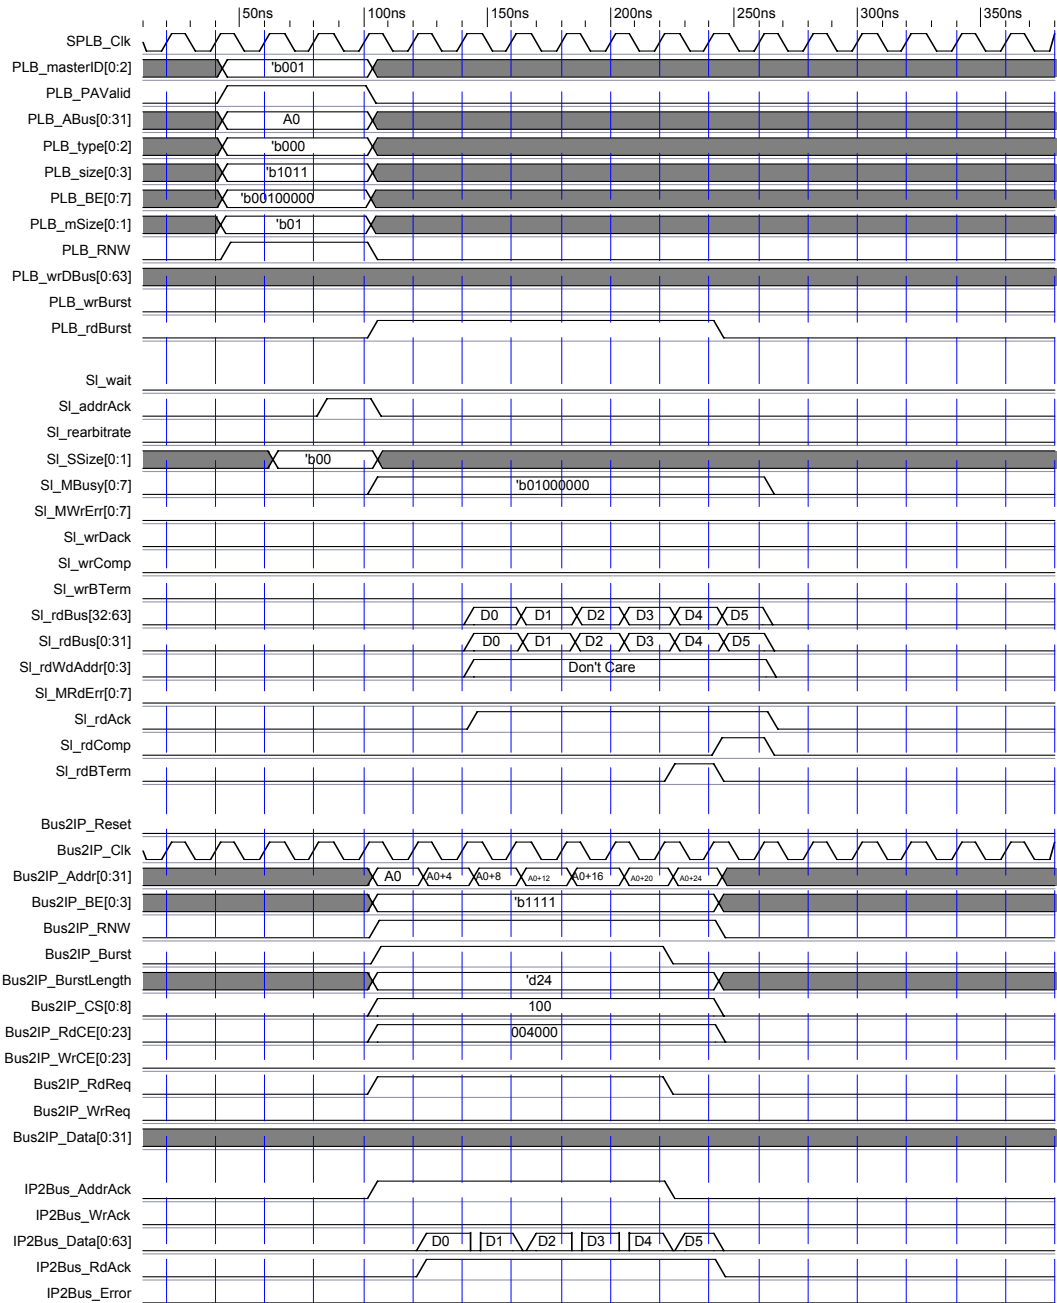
50ns 100ns 150ns 200ns 250ns 300ns 350ns

SPLB_Clk
PLB_masterID[0:2] 'b001
PLB_PAValid
PLB_ABus[0:31] A0
PLB_type[0:2] 'b000
PLB_size[0:3] 'b1011
PLB_BE[0:7] 'b00100000
PLB_mSize[0:1] 'b01
PLB_RNW
PLB_wrDBus[0:63]
PLB_wrBurst
PLB_rdBurst

Sl_wait
Sl_addrAck
Sl_rearbitrate
Sl_SSize[0:1] 'b00
Sl_MBusy[0:7] 'b01000000
Sl_MWrErr[0:7]
Sl_wrDack
Sl_wrComp
Sl_wrBTerm
Sl_rdBus[32:63] D0 D1 D2 D3 D4 D5
Sl_rdBus[0:31] D0 D1 D2 D3 D4 D5
Sl_rdWdAddr[0:3] Don't Care
Sl_MRdErr[0:7]
Sl_rdAck
Sl_rdComp
Sl_rdBTerm

Bus2IP_Reset
Bus2IP_Clk
Bus2IP_Addr[0:31] A0 A0+4 A0+8 A0+12 A0+16 A0+20 A0+24
Bus2IP_BE[0:3] 'b1111
Bus2IP_RNW
Bus2IP_Burst
Bus2IP_BurstLength 'd24
Bus2IP_CS[0:8] 100
Bus2IP_RdCE[0:23] 004000
Bus2IP_WrCE[0:23]
Bus2IP_RdReq
Bus2IP_WrReq
Bus2IP_Data[0:31]

IP2Bus_AddrAck
IP2Bus_WrAck
IP2Bus_Data[0:63] D0 D1 D2 D3 D4 D5
IP2Bus_RdAck
IP2Bus_Error